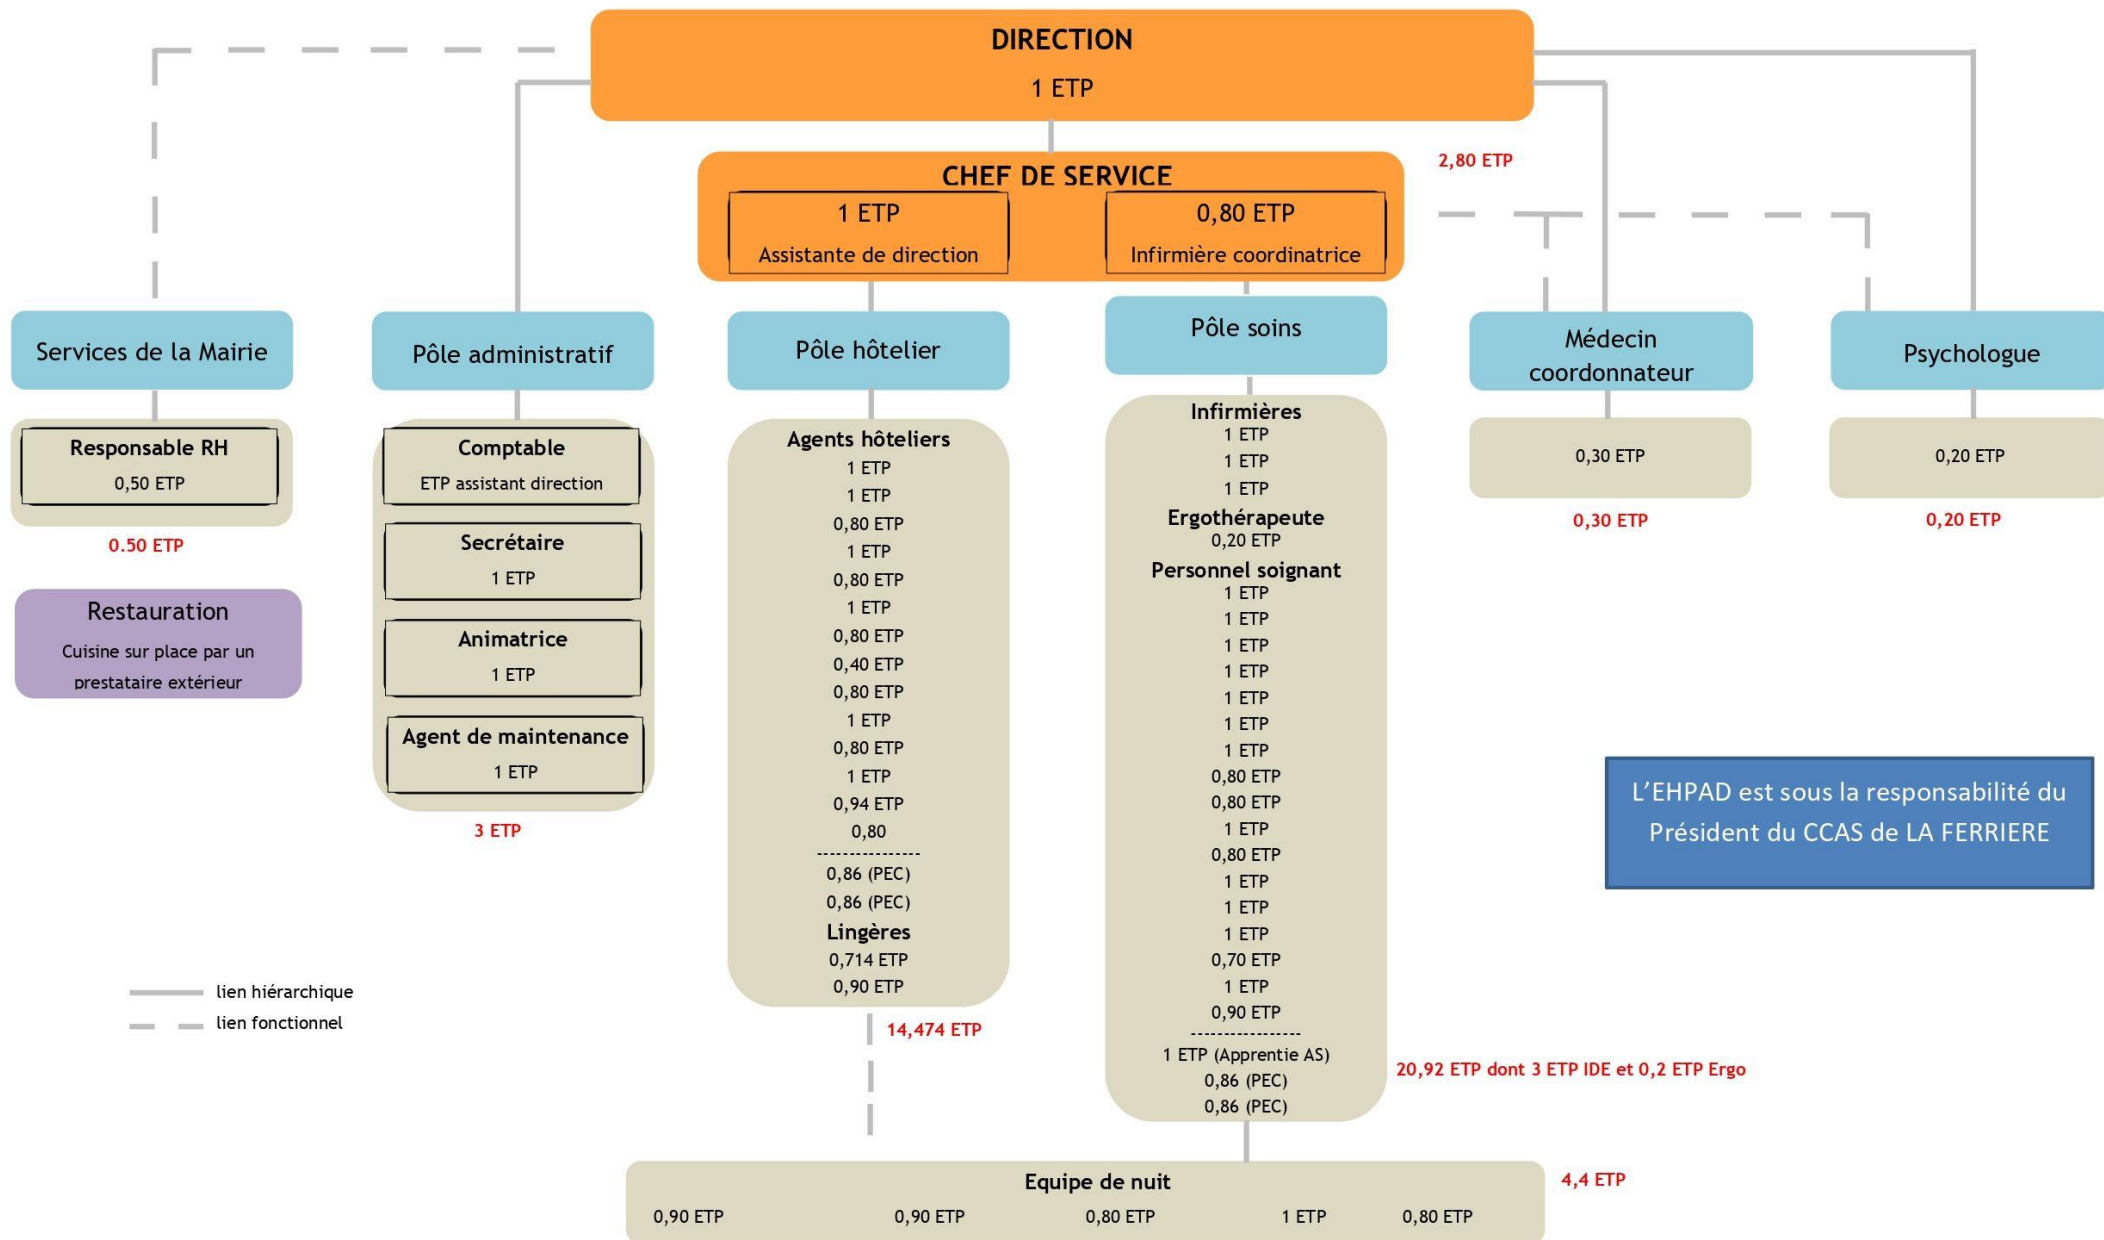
DIRECTION
1 ETP

CHEF DE SERVICE
1 ETP
Assistante de direction
0,80 ETP
Infirmière coordinatrice

2,80 ETP

Services de la Mairie
Responsable RH
0,50 ETP
0.50 ETP

Restauration
Cuisine sur place par un prestataire extérieur

Pôle administratif
Comptable
ETP assistant direction
Secrétaire
1 ETP
Animatrice
1 ETP
Agent de maintenance
1 ETP
3 ETP

Pôle hôtelier
Agents hôteliers
1 ETP
1 ETP
0,80 ETP
1 ETP
0,80 ETP
1 ETP
0,80 ETP
0,40 ETP
0,80 ETP
1 ETP
0,80 ETP
1 ETP
0,94 ETP
0,80
0,86 (PEC)
0,86 (PEC)
Lingères
0,714 ETP
0,90 ETP
14,474 ETP

Pôle soins
Infirmières
1 ETP
1 ETP
1 ETP
Ergothérapeute
0,20 ETP
Personnel soignant
1 ETP
1 ETP
1 ETP
1 ETP
1 ETP
1 ETP
1 ETP
0,80 ETP
0,80 ETP
1 ETP
0,80 ETP
1 ETP
1 ETP
1 ETP
0,70 ETP
1 ETP
0,90 ETP
1 ETP (Apprentie AS)
0,86 (PEC)
0,86 (PEC)
20,92 ETP dont 3 ETP IDE et 0,2 ETP Ergo

Médecin coordonnateur
0,30 ETP
0,30 ETP

Psychologue
0,20 ETP
0,20 ETP

L'EHPAD est sous la responsabilité du Président du CCAS de LA FERRIERE

lien hiérarchique
lien fonctionnel

Equipe de nuit
0,90 ETP
0,90 ETP
0,80 ETP
1 ETP
0,80 ETP
4,4 ETP